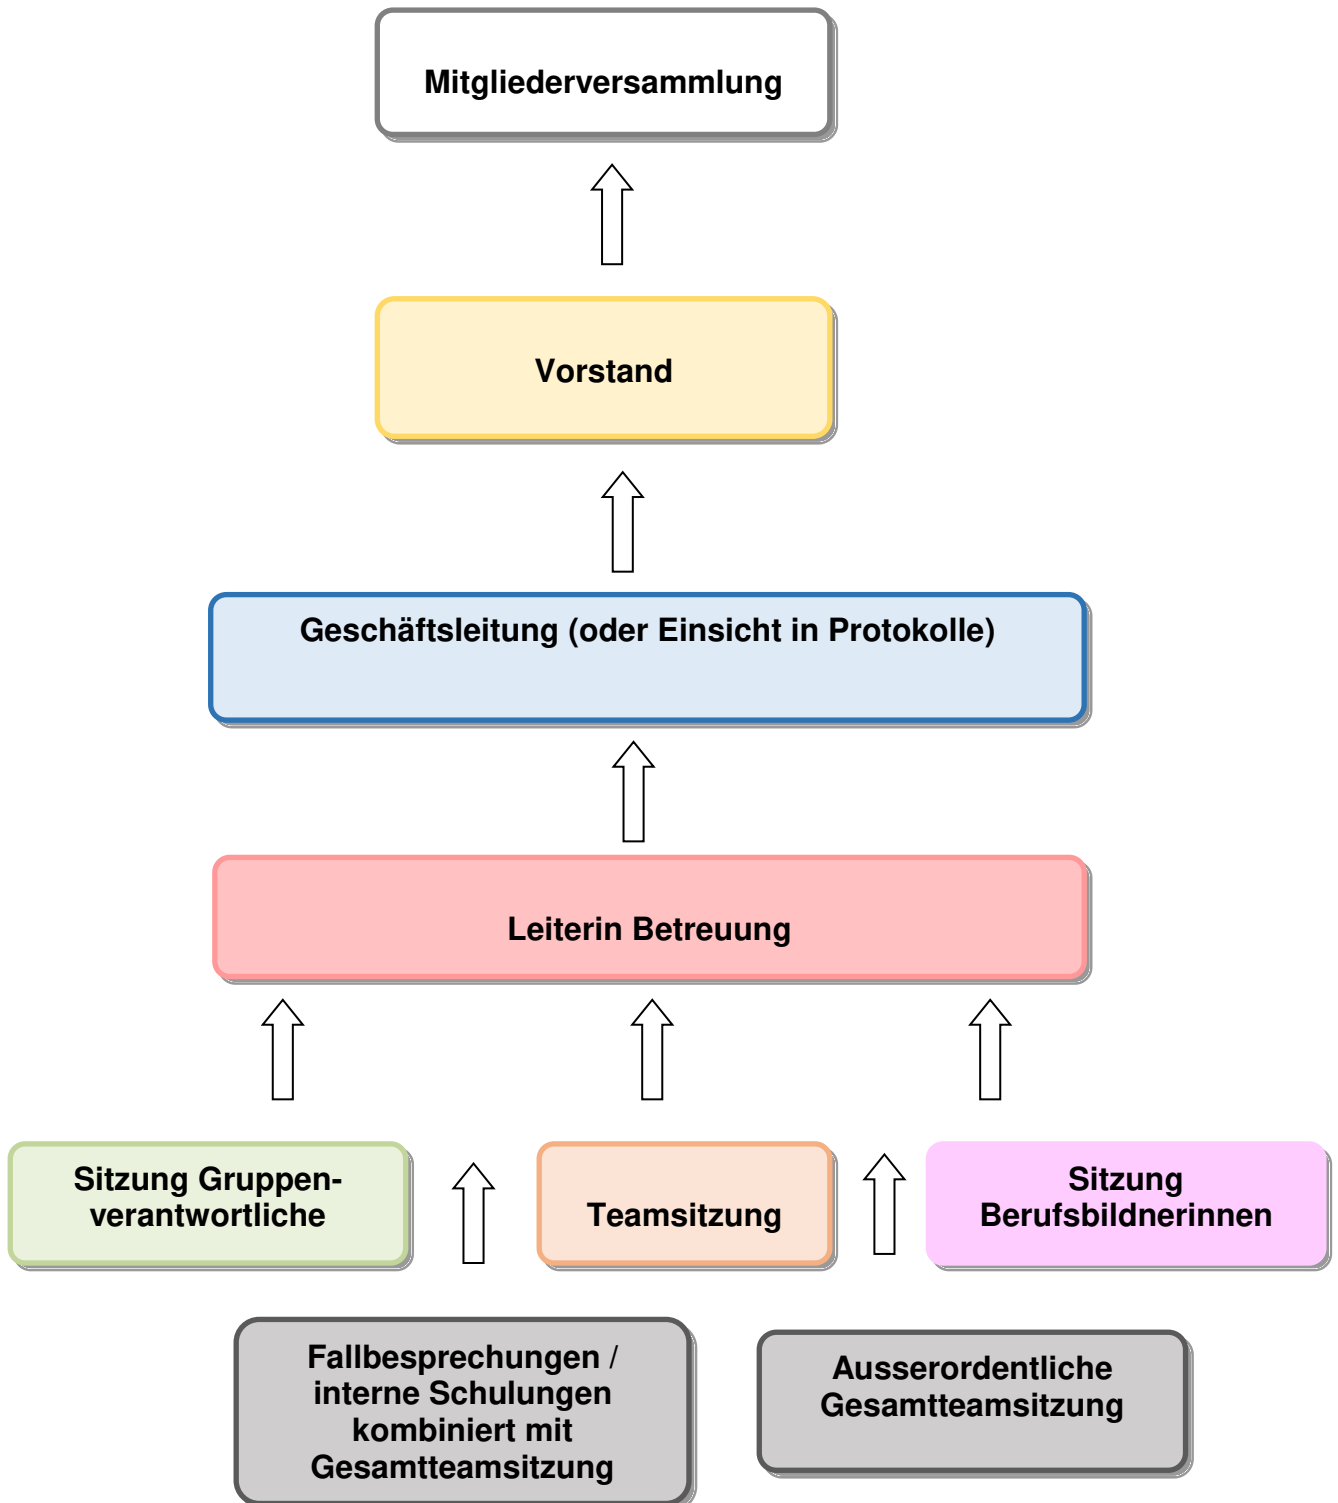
Mitgliederversammlung

Vorstand

Geschäftsleitung (oder Einsicht in Protokolle)

Leiterin Betreuung

Sitzung Gruppenverantwortliche

Teamsitzung

Sitzung Berufsbildnerinnen

Fallbesprechungen / interne Schulungen kombiniert mit Gesamtteamsitzung

Ausserordentliche Gesamtteamsitzung